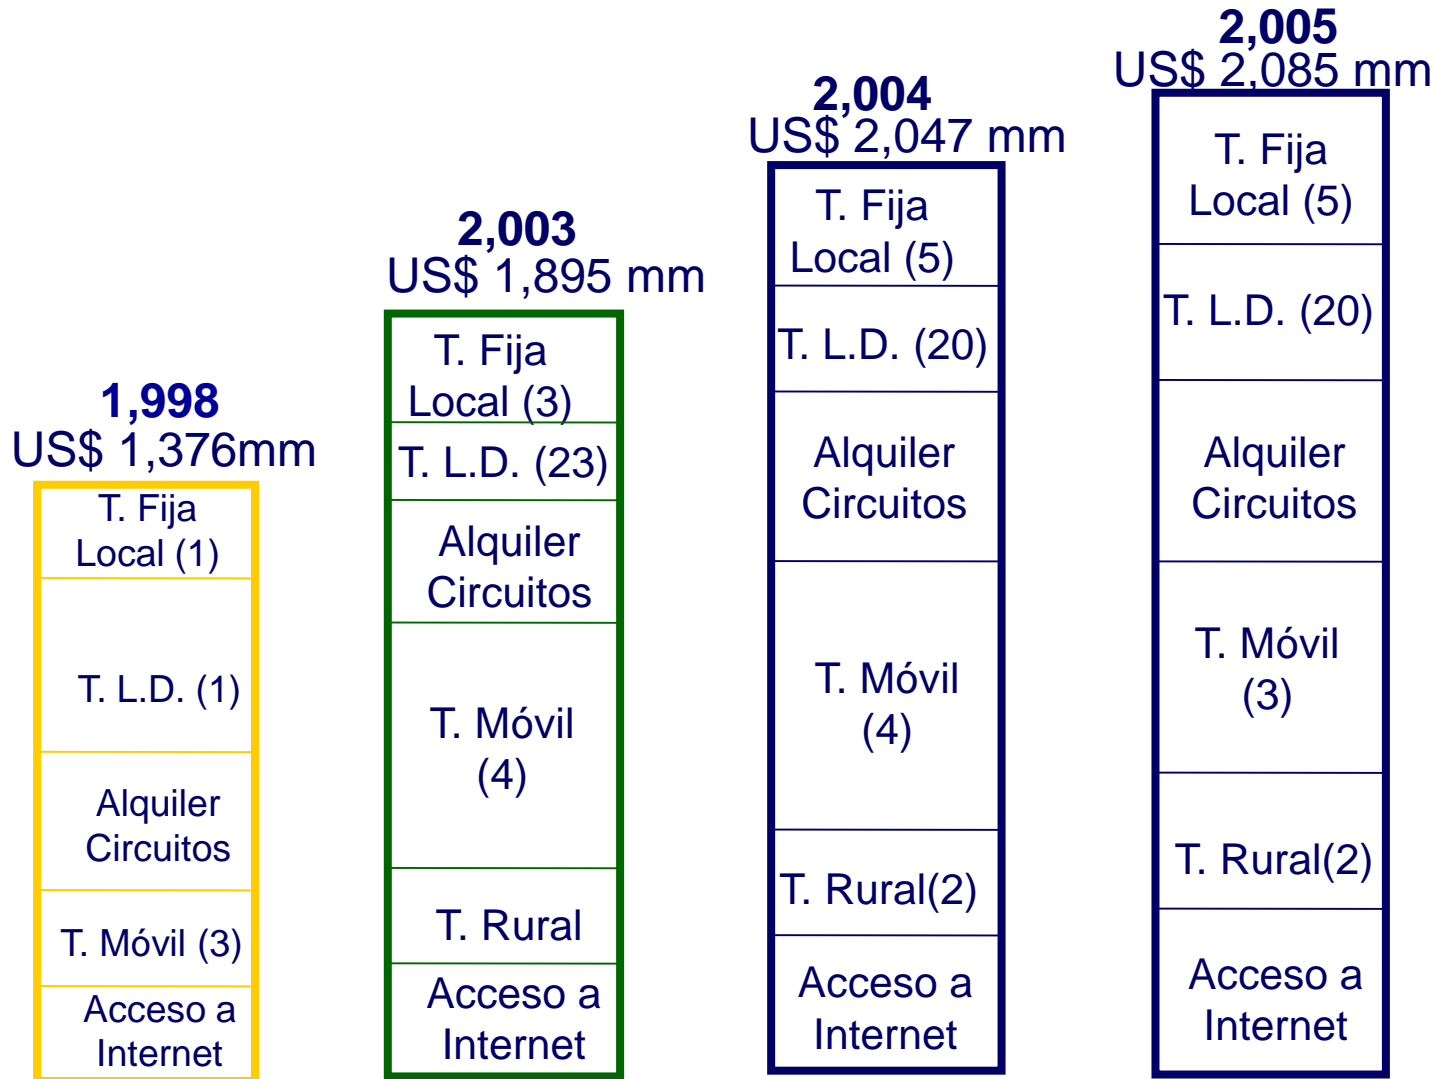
1,998
US$ 1,376mm

T. Fija Local (1)

T. L.D. (1)

Alquiler Circuitos

T. Móvil (3)

Acceso a Internet

2,003
US$ 1,895 mm

T. Fija Local (3)

T. L.D. (23)

Alquiler Circuitos

T. Móvil (4)

T. Rural

Acceso a Internet

2,004
US$ 2,047 mm

T. Fija Local (5)

T. L.D. (20)

Alquiler Circuitos

T. Móvil (4)

T. Rural(2)

Acceso a Internet

2,005
US$ 2,085 mm

T. Fija Local (5)

T. L.D. (20)

Alquiler Circuitos

T. Móvil (3)

T. Rural(2)

Acceso a Internet